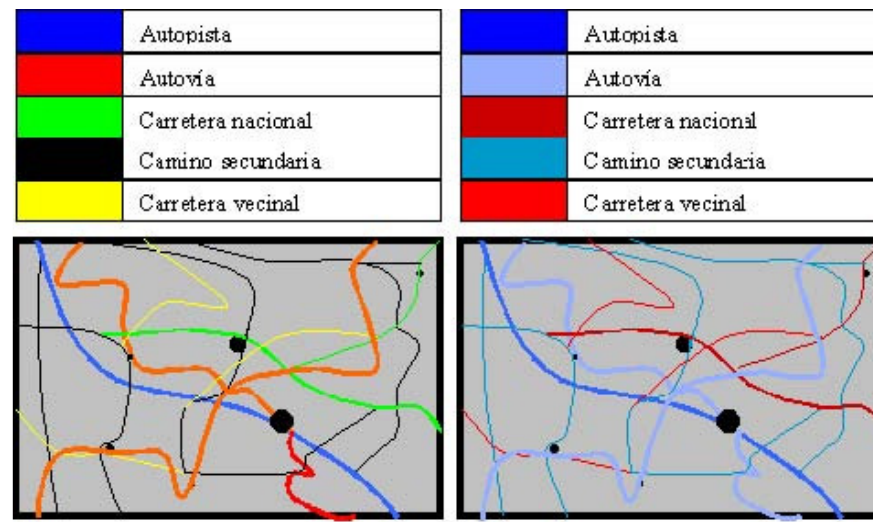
| | |
|---|---|
| | Autopista |
| | Autovía |
| | Carretera nacional |
| | Camino secundaria |
| | Carretera vecinal |

| | |
|---|---|
| | Autopista |
| | Autovía |
| | Carretera nacional |
| | Camino secundaria |
| | Carretera vecinal |